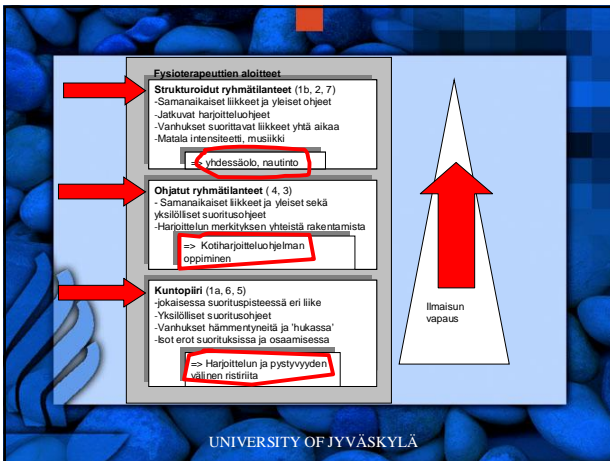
Fysioterapeuttien aloitteet

Strukturoidut ryhmätilanteet (1b, 2, 7)
-Samanaikaiset liikkeet ja yleiset ohjeet
-Jatkuvat harjoitteluohjeet
-Vanhukset suorittavat liikkeet yhtä aikaa
-Matala intensiteetti, musiikki

=> yhdessäolo, nautinto

Ohjatut ryhmätilanteet ( 4, 3)
- Samanaikaiset liikkeet ja yleiset sekä yksilölliset suoritusohjeet
-Harjoittelun merkityksen yhteistä rakentamista

=> Kotiharjoitteluohjelman oppiminen

Kuntopiiri (1a, 6, 5)
-jokaisessa suorituspisteessä eri liike
-Yksilölliset suoritusohjeet
-Vanhukset hämmentyneitä ja 'hukassa'
-Isot erot suorituksissa ja osaamisessa

=> Harjoittelun ja pystyvyyden välinen ristiriita

Ilmaisun vapaus

UNIVERSITY OF JYVÄSKYLÄ